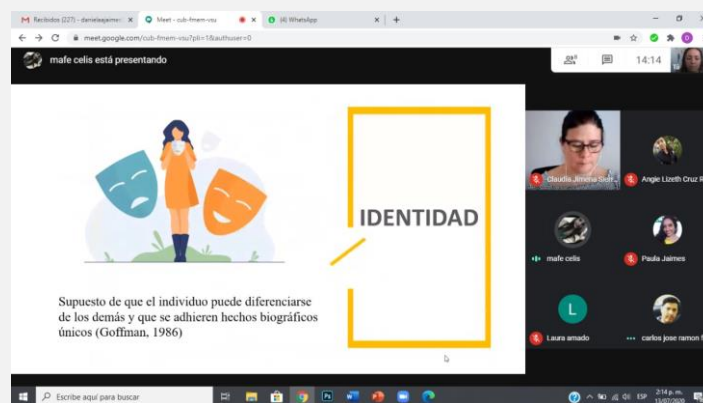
M Recibidos (227) - danielajaimes | Meet - cub-fmem-vsu | (4) WhatsApp | +

meet.google.com/cub-fmem-vsu?pli=1&authuser=0

mafe celis está presentando

14:14

IDENTIDAD

Supuesto de que el individuo puede diferenciarse de los demás y que se adhieren hechos biográficos únicos (Goffman, 1986)

Claudia Jimena Sier

Angie Lizeth Cruz R

mafe celis

Paula Jaimes

L

Laura amado

carlos jose ramon f

Escribe aquí para buscar

ESP 2:14 p. m. 13/07/2020